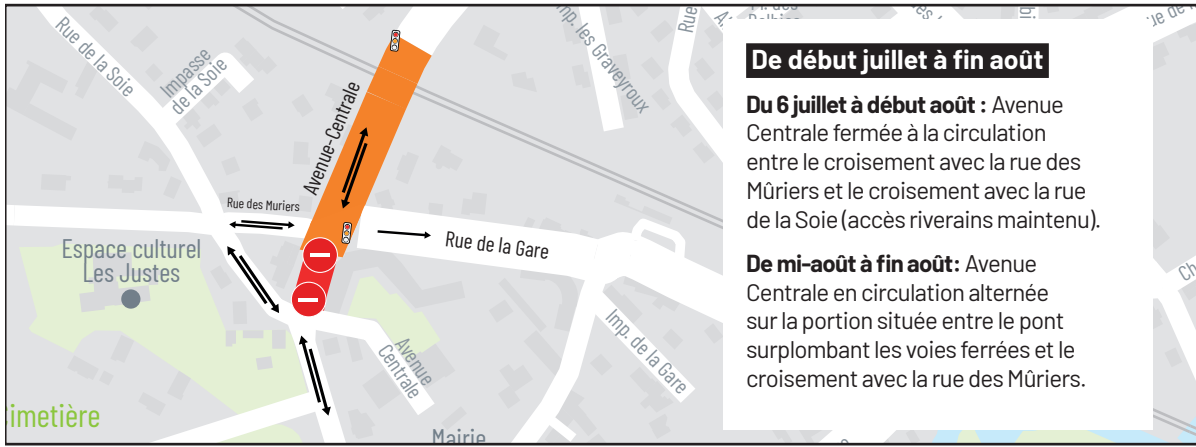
Rue de la Soie

Impasse de la Soie

Imp. les Graveyroux

Rue

Avenue-Centrale

Rue des Muriers

Espace culturel Les Justes

Rue de la Gare

Avenue Centrale

Imp. de la Gare

imetière

Mairie

De début juillet à fin août

**Du 6 juillet à début août :** Avenue Centrale fermée à la circulation entre le croisement avec la rue des Mûriers et le croisement avec la rue de la Soie (accès riverains maintenu).

**De mi-août à fin août:** Avenue Centrale en circulation alternée sur la portion située entre le pont surplombant les voies ferrées et le croisement avec la rue des Mûriers.